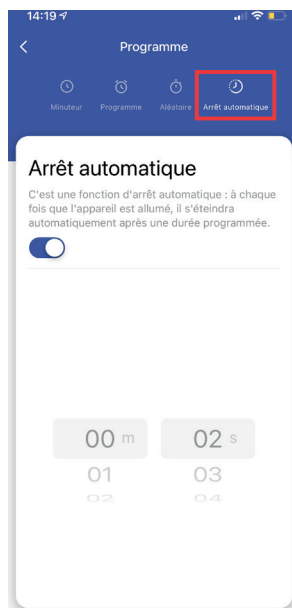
14:19

Programme

Minuteur Programme Aléatoire Arrêt automatique

Arrêt automatique

C'est une fonction d'arrêt automatique : à chaque fois que l'appareil est allumé, il s'éteindra automatiquement après une durée programmée.

00 m 02 s
01 03
02 04